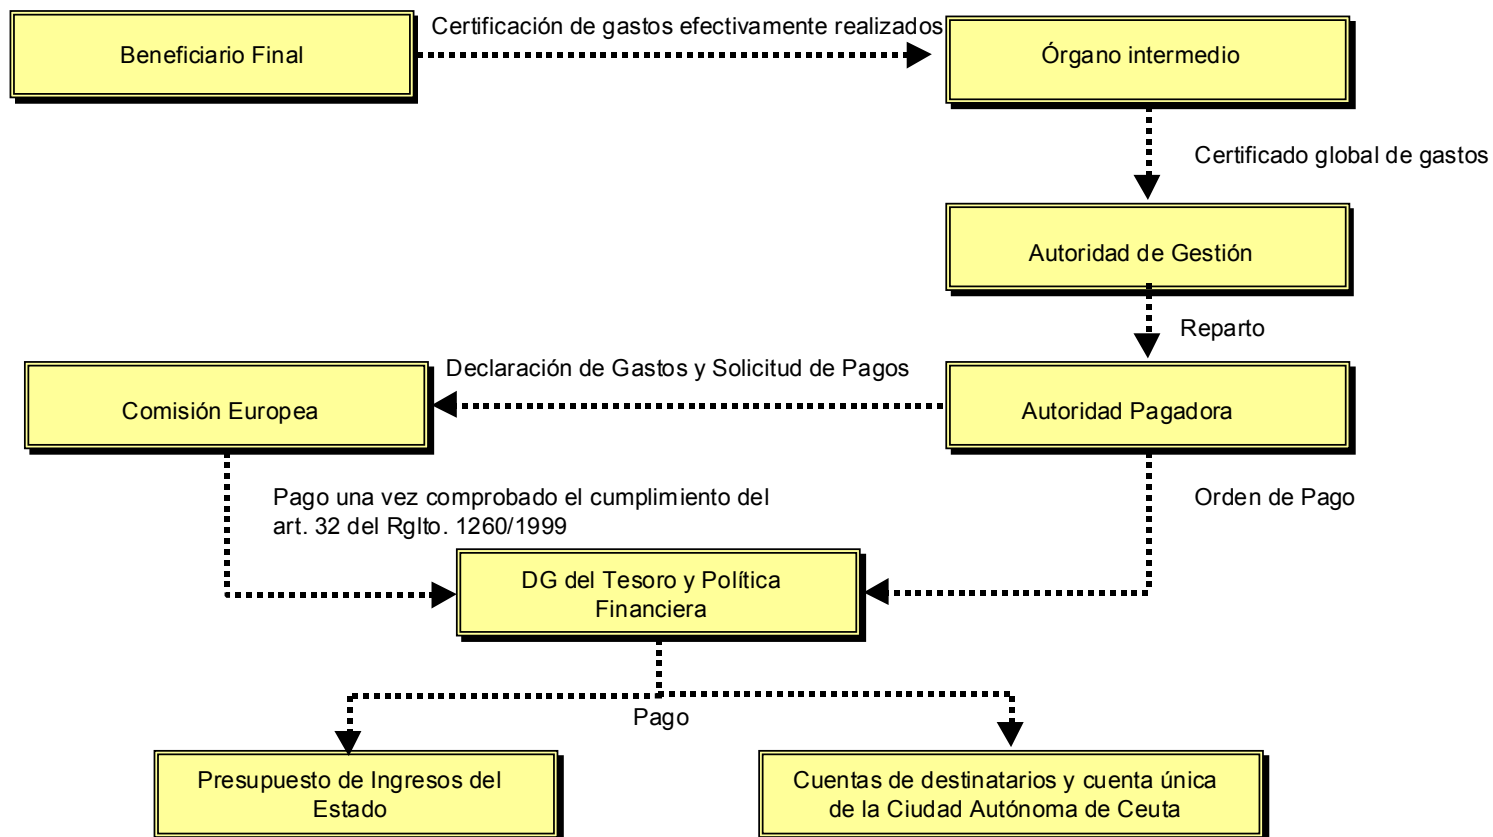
Beneficiario Final

Certificación de gastos efectivamente realizados

Órgano intermedio

Certificado global de gastos

Autoridad de Gestión

Reparto

Declaración de Gastos y Solicitud de Pagos

Comisión Europea

Autoridad Pagadora

Pago una vez comprobado el cumplimiento del art. 32 del Rglto. 1260/1999

Orden de Pago

DG del Tesoro y Política Financiera

Pago

Presupuesto de Ingresos del Estado

Cuentas de destinatarios y cuenta única de la Ciudad Autónoma de Ceuta